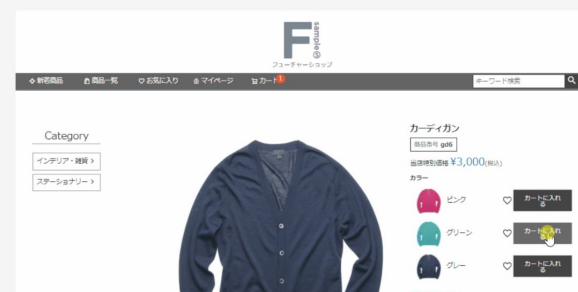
F sample®
フューチャーショップ

新着商品 商品一覧 お気に入り マイページ カート 1
キーワード検索

Category
インテリア・雑貨 >
ステーショナリー >

カーディガン
商品番号 gd6
当店特別価格 ¥3,000(税込)
カラー
ピンク カートに入れる
グリーン カートに入れる
グレー カートに入れる